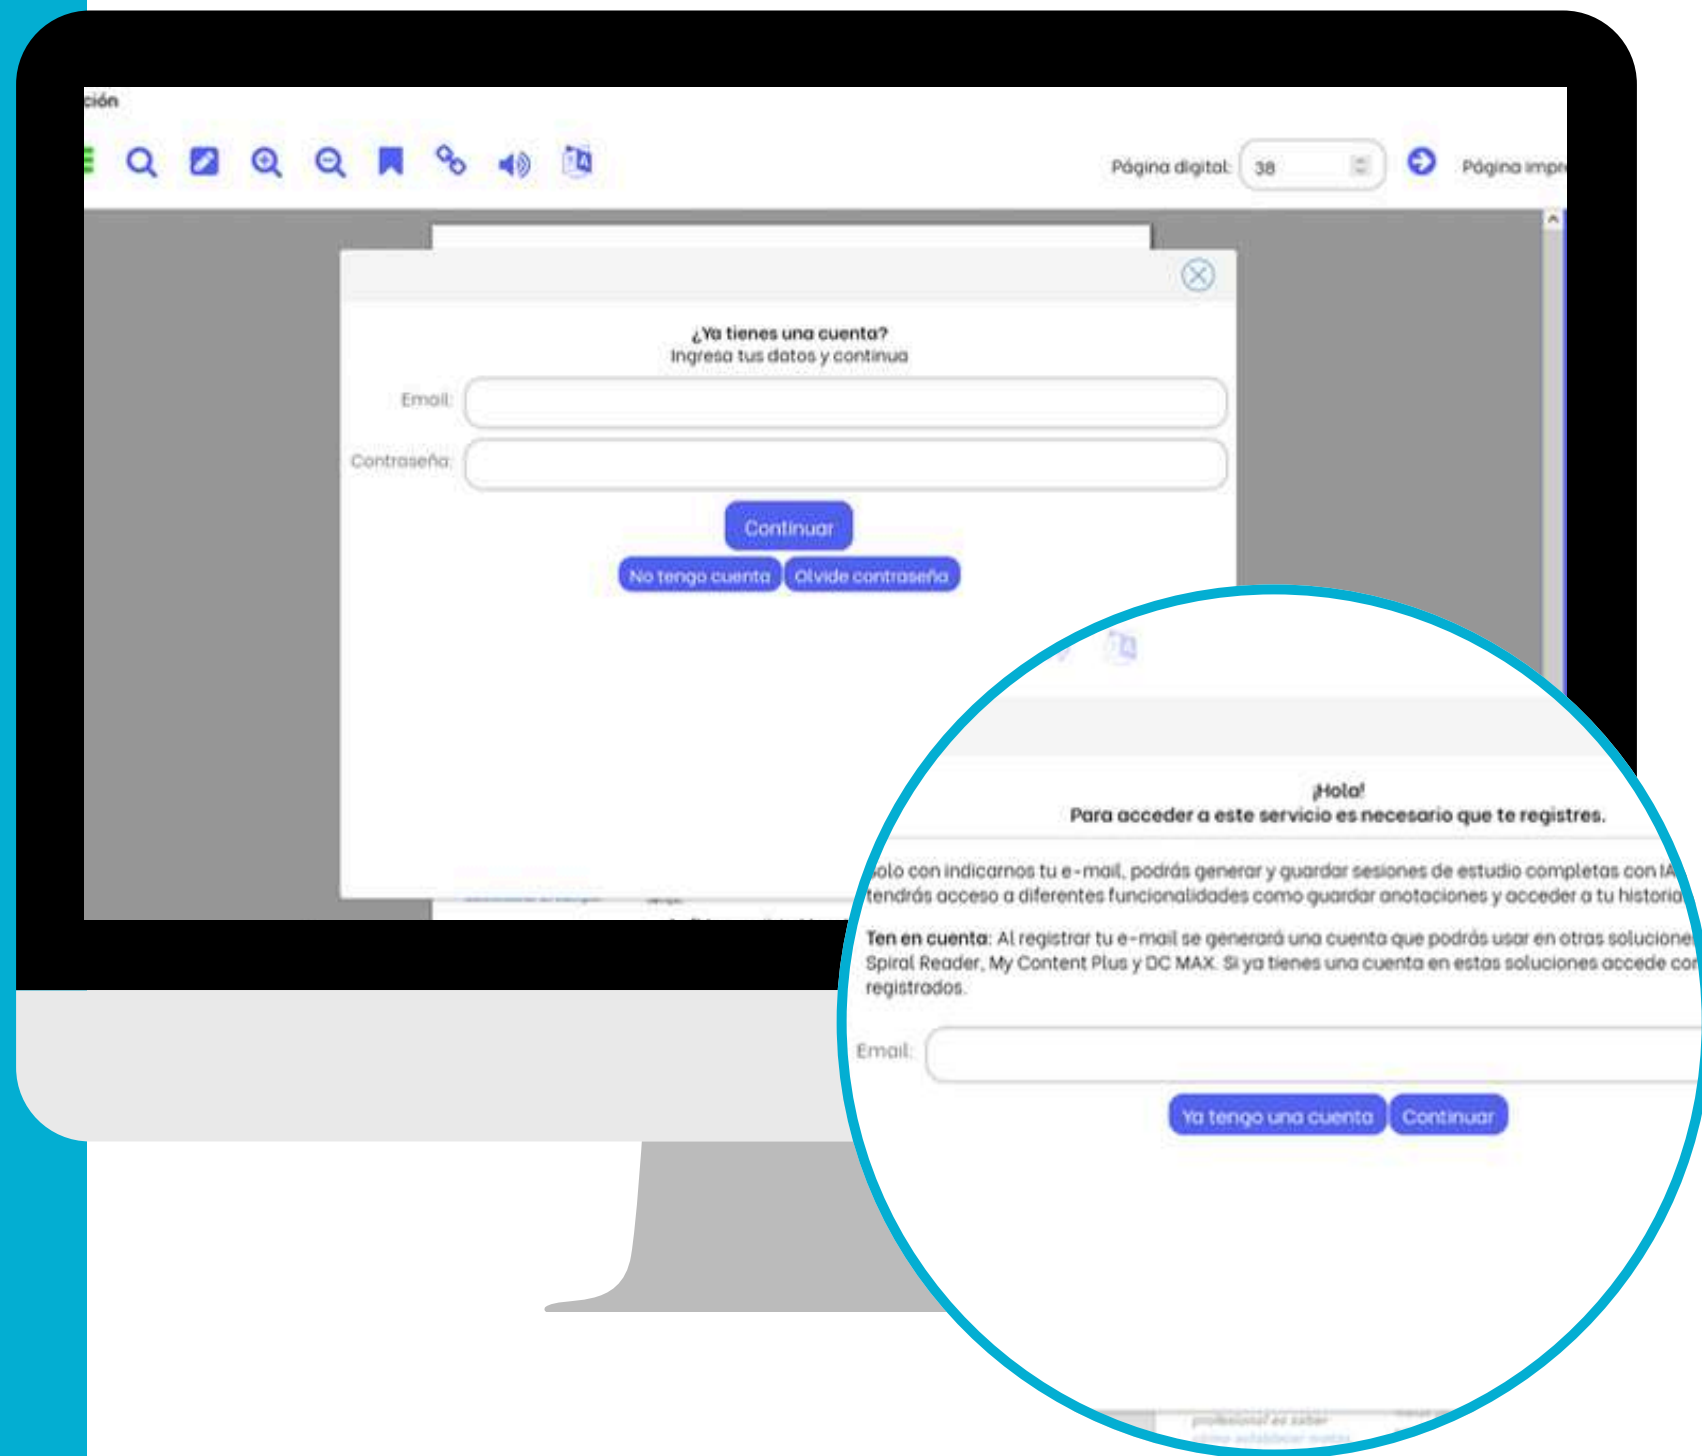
ción

Página digital: 38

Página impre

¿Ya tienes una cuenta?
Ingresa tus datos y continua

Email:

Contraseña:

Continuar

No tengo cuenta

Olvide contraseña

¡Hola!
Para acceder a este servicio es necesario que te registres.

olo con indicarnos tu e-mail, podrás generar y guardar sesiones de estudio completas con IA tendrás acceso a diferentes funcionalidades como guardar anotaciones y acceder a tu historia

Ten en cuenta: Al registrar tu e-mail se generará una cuenta que podrás usar en otras solucione Spiral Reader, My Content Plus y DC MAX. Si ya tienes una cuenta en estas soluciones accede co registrados.

Email:

Ya tengo una cuenta

Continuar

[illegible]